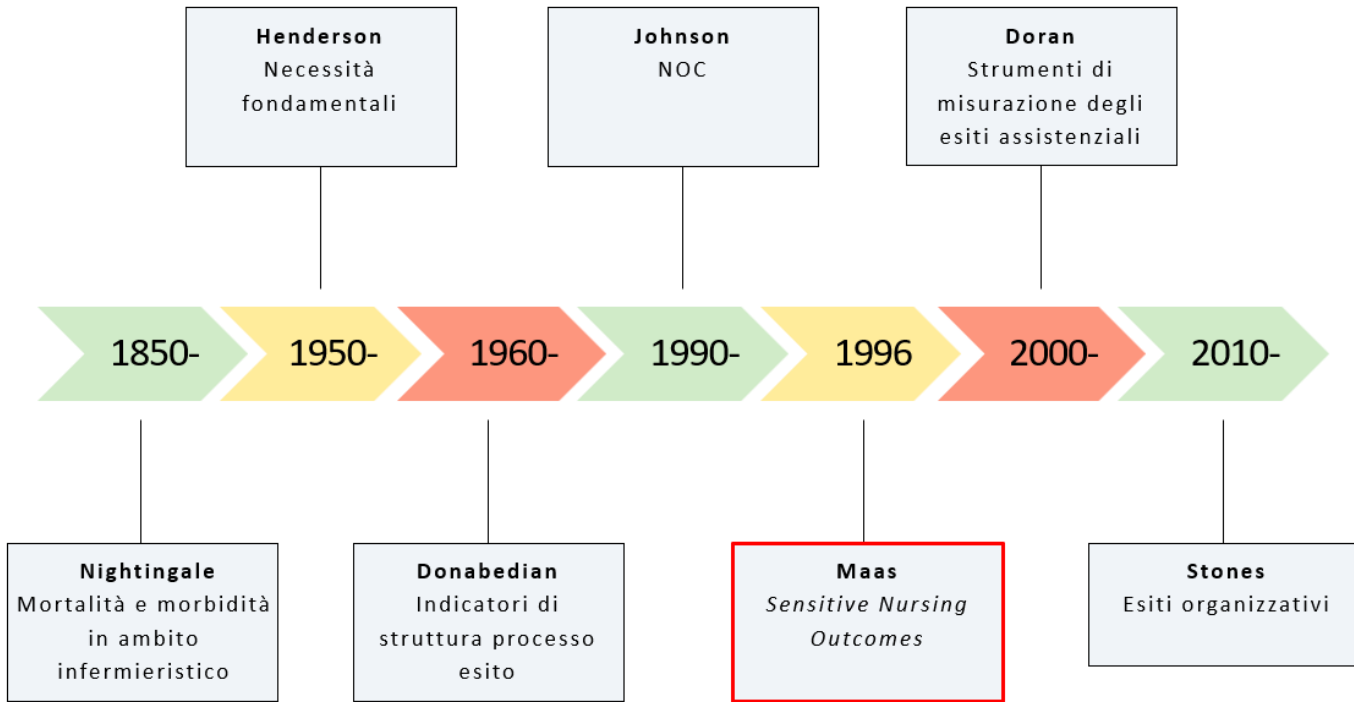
**Henderson**
Necessità fondamentali

**Johnson**
NOC

**Doran**
Strumenti di misurazione degli esiti assistenziali

1850-

1950-

1960-

1990-

1996

2000-

2010-

**Nightingale**
Mortalità e morbidità in ambito infermieristico

**Donabedian**
Indicatori di struttura processo esito

**Maas**
*Sensitive Nursing Outcomes*

**Stones**
Esiti organizzativi